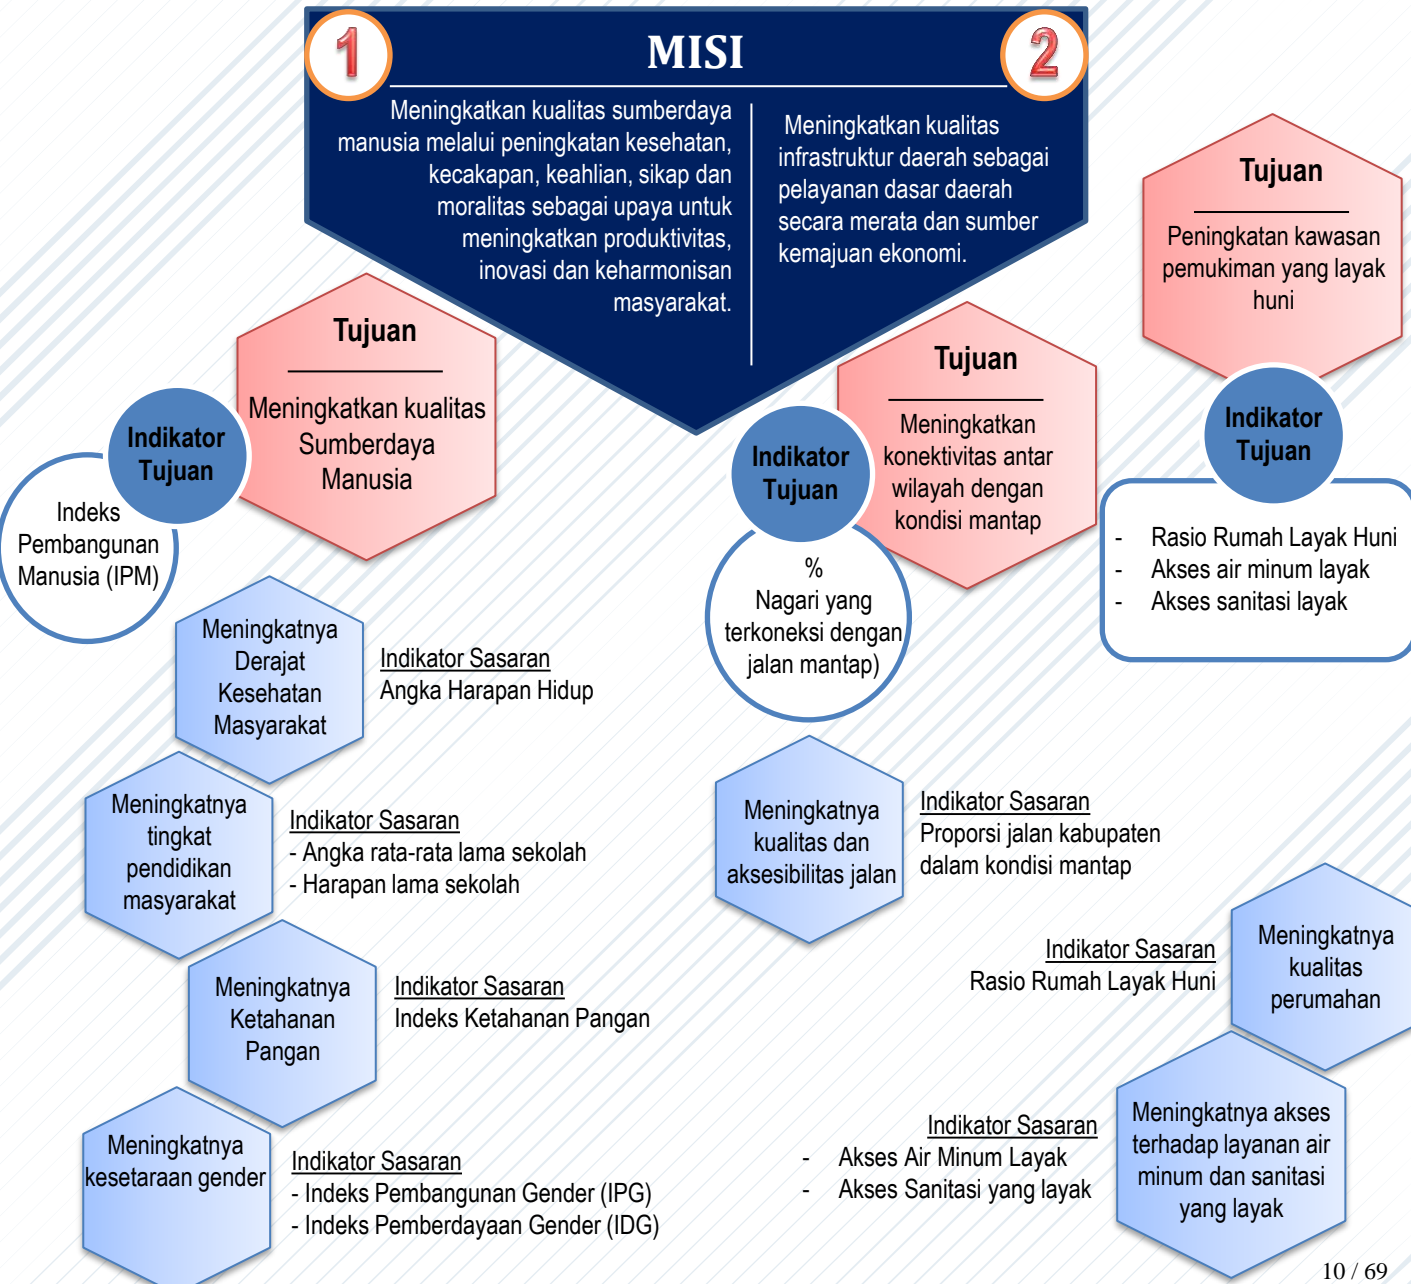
1

MISI

2

Meningkatkan kualitas sumberdaya manusia melalui peningkatan kesehatan, kecakapan, keahlian, sikap dan moralitas sebagai upaya untuk meningkatkan produktivitas, inovasi dan keharmonisan masyarakat.

Meningkatkan kualitas infrastruktur daerah sebagai pelayanan dasar daerah secara merata dan sumber kemajuan ekonomi.

Tujuan

Peningkatan kawasan pemukiman yang layak huni

Tujuan

Meningkatkan kualitas Sumberdaya Manusia

Indikator Tujuan

Indeks Pembangunan Manusia (IPM)

Tujuan

Meningkatkan konektivitas antar wilayah dengan kondisi mantap

Indikator Tujuan

% Nagari yang terkoneksi dengan jalan mantap)

Indikator Tujuan

- Rasio Rumah Layak Huni
- Akses air minum layak
- Akses sanitasi layak

Meningkatnya Derajat Kesehatan Masyarakat

Indikator Sasaran
Angka Harapan Hidup

Meningkatnya tingkat pendidikan masyarakat

Indikator Sasaran
- Angka rata-rata lama sekolah
- Harapan lama sekolah

Meningkatnya kualitas dan aksesibilitas jalan

Indikator Sasaran
Proporsi jalan kabupaten dalam kondisi mantap

Indikator Sasaran
Rasio Rumah Layak Huni

Meningkatnya kualitas perumahan

Meningkatnya Ketahanan Pangan

Indikator Sasaran
Indeks Ketahanan Pangan

Indikator Sasaran
- Akses Air Minum Layak
- Akses Sanitasi yang layak

Meningkatnya akses terhadap layanan air minum dan sanitasi yang layak

Meningkatnya kesetaraan gender

Indikator Sasaran
- Indeks Pembangunan Gender (IPG)
- Indeks Pemberdayaan Gender (IDG)

10 / 69